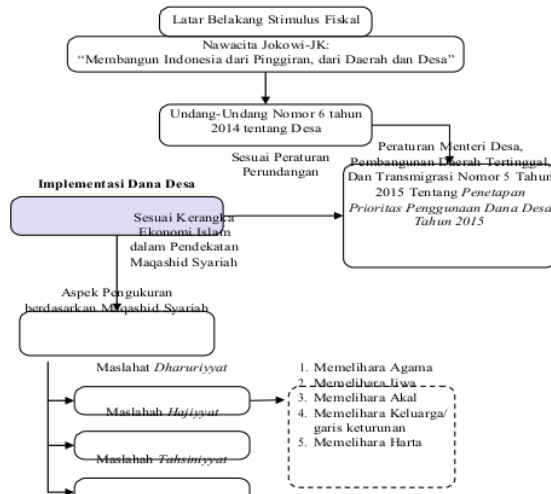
Latar Belakang Stimulus Fiskal

Nawacita Jokowi-JK:
"Membangun Indonesia dari Pinggiran, dari Daerah dan Desa"

Undang-Undang Nomor 6 tahun 2014 tentang Desa

Sesuai Peraturan Perundangan

Peraturan Menteri Desa, Pembangunan Daerah Tertinggal, Dan Transmigrasi Nomor 5 Tahun 2015 Tentang *Penetapan Prioritas Penggunaan Dana Desa Tahun 2015*

Implementasi Dana Desa

Sesuai Kerangka Ekonomi Islam dalam Pendekatan Maqashid Syariah

Aspek Pengukuran berdasarkan Maqashid Syariah

Maslahat *Dharuriyyat*

Maslahah *Hajiyyat*

Maslahah *Tahsiniyyat*

1. Memelihara Agama
2. Memelihara Jiwa
3. Memelihara Akal
4. Memelihara Keluarga/ garis keturunan
5. Memelihara Harta